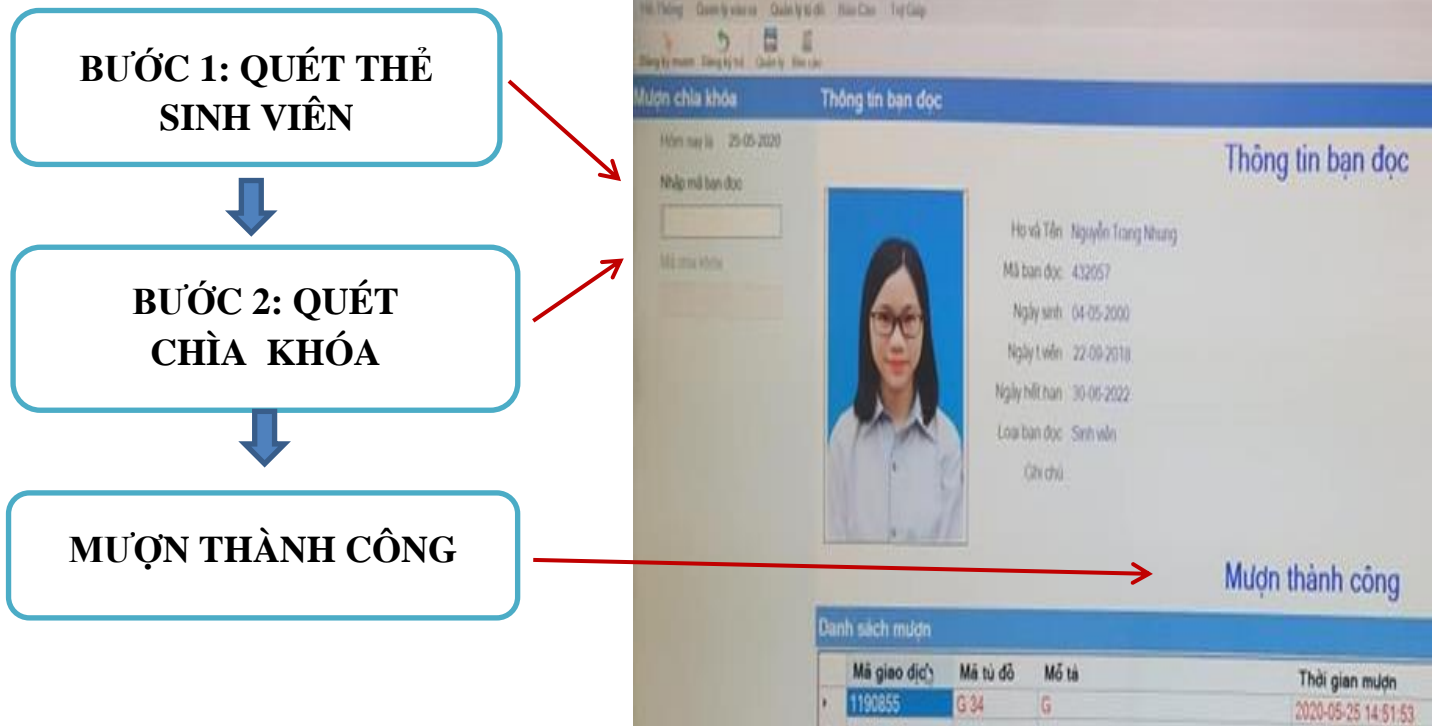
BƯỚC 1: QUÉT THẺ SINH VIÊN

BƯỚC 2: QUÉT CHÌA KHÓA

MƯỢN THÀNH CÔNG

Hệ Thống Quản lý bạn đọc Quản lý tủ đồ Báo Cáo Trợ Giúp

Đăng ký mượn Đăng ký trả Quản lý Báo cáo

Mượn chìa khóa

Thông tin bạn đọc

Hôm nay là 25-05-2020

Nhập mã bạn đọc

Mã chìa khóa

Thông tin bạn đọc

Họ và Tên Nguyễn Trang Nhung

Mã bạn đọc 432057

Ngày sinh 04-05-2000

Ngày t.viên 22-09-2018

Ngày hết hạn 30-06-2022

Loại bạn đọc Sinh viên

Ghi chú

Mượn thành công

Danh sách mượn

| Mã giao dịch | Mã tủ đồ | Mô tả | Thời gian mượn |
|---|---|---|---|
| 1190855 | G 34 | G | 2020-05-25 14:51:53 |